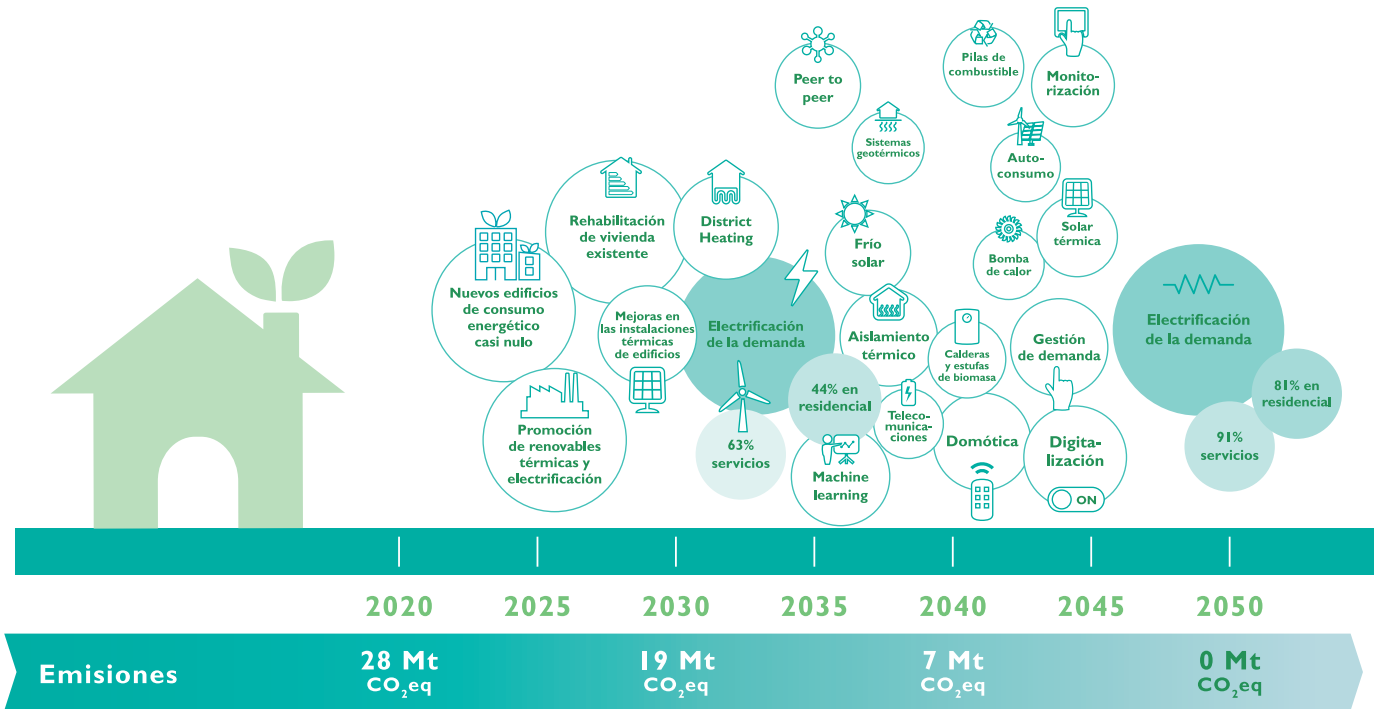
Peer to peer

Pilas de combustible

Monitorización

Sistemas geotérmicos

Autoconsumo

Rehabilitación de vivienda existente

District Heating

Frío solar

Solar térmica

Bomba de calor

Nuevos edificios de consumo energético casi nulo

Mejoras en las instalaciones térmicas de edificios

Electrificación de la demanda

Aislamiento térmico

Calderas y estufas de biomasa

Gestión de demanda

Electrificación de la demanda

44% en residencial

81% en residencial

Promoción de renovables térmicas y electrificación

63% servicios

Telecomunicaciones

Domótica

Digitalización

91% servicios

Machine learning

ON

2020 2025 2030 2035 2040 2045 2050

Emisiones

28 Mt $CO_2$eq

19 Mt $CO_2$eq

7 Mt $CO_2$eq

0 Mt $CO_2$eq